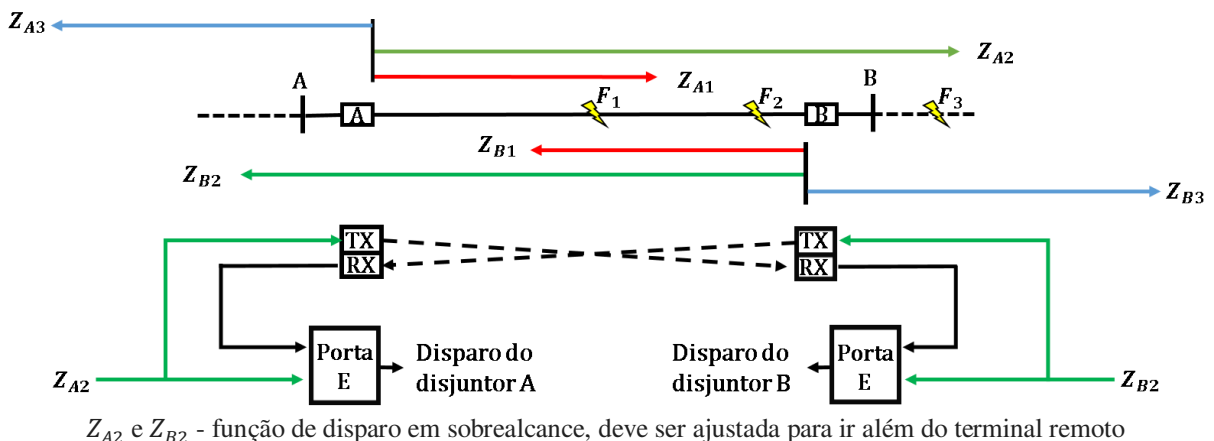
$Z_{A3}$

$Z_{A2}$

$Z_{A1}$

A

B

A

$F_1$

$F_2$

B

$F_3$

$Z_{B1}$

$Z_{B2}$

$Z_{B3}$

TX

RX

TX

RX

Porta E

Disparo do disjuntor A

Disparo do disjuntor B

Porta E

$Z_{A2}$

$Z_{B2}$

$Z_{A2}$ e $Z_{B2}$ - função de disparo em sobrealcance, deve ser ajustada para ir além do terminal remoto